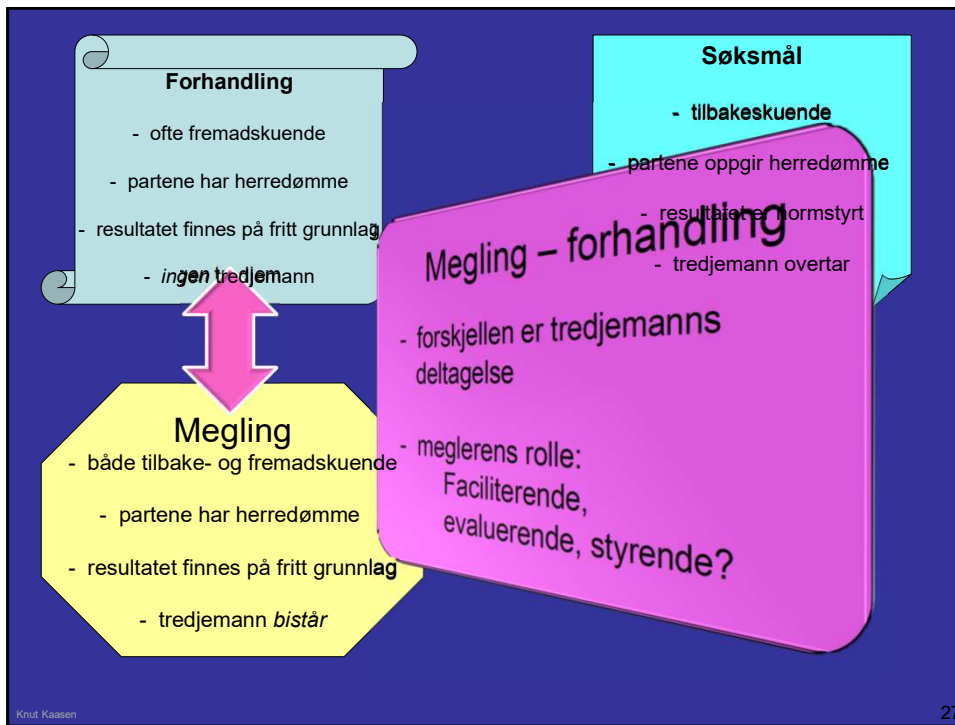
Forhandling

- ofte fremadskuende

- partene har herredømme

- resultatet finnes på fritt grunnlag

- *ingen* tredjemann

Søksmål

- tilbakeskuende

- partene oppgir herredømme

- resultatet er normstyrt

- tredjemann overtar

Megling – forhandling

- forskjellen er tredjemanns deltagelse

- meglerens rolle: Faciliterende, evaluerende, styrende?

Megling

- både tilbake- og fremadskuende

- partene har herredømme

- resultatet finnes på fritt grunnlag

- tredjemann *bistår*

Knut Kaasen

27